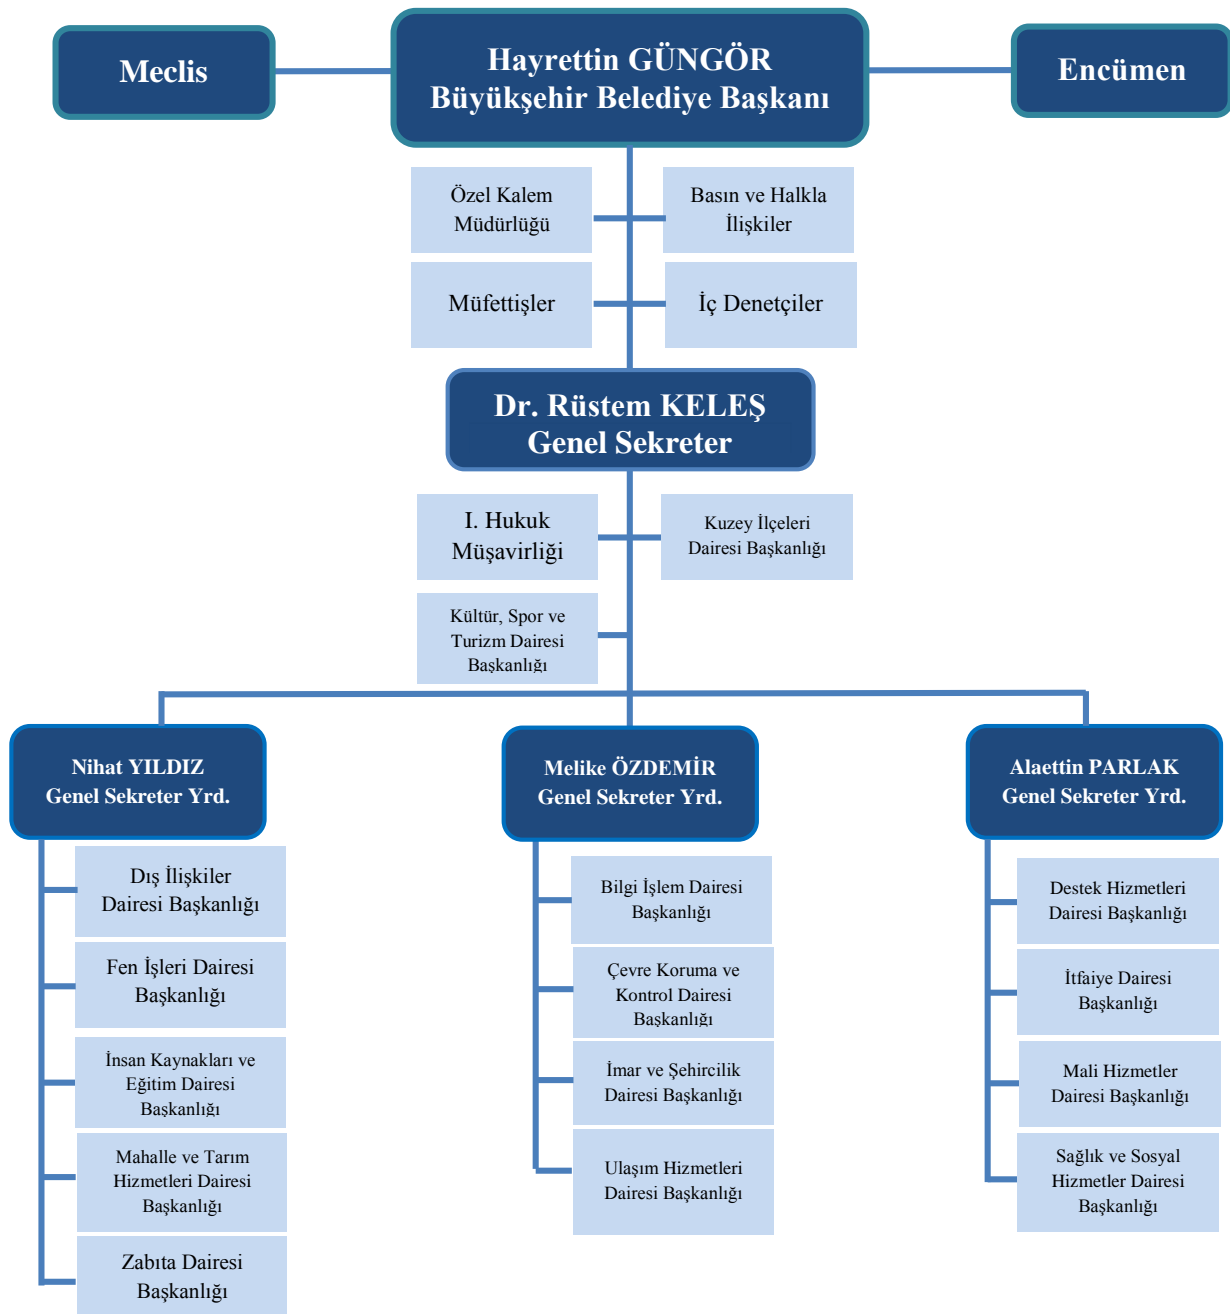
Meclis

Hayrettin GÜNGÖR
Büyükşehir Belediye Başkanı

Encümen

Özel Kalem Müdürlüğü

Basın ve Halkla İlişkiler

Müfettişler

İç Denetçiler

Dr. Rüstem KELEŞ
Genel Sekreter

I. Hukuk Müşavirliği

Kuzey İlçeleri Dairesi Başkanlığı

Kültür, Spor ve Turizm Dairesi Başkanlığı

Nihat YILDIZ
Genel Sekreter Yrd.

Dış İlişkiler Dairesi Başkanlığı

Fen İşleri Dairesi Başkanlığı

İnsan Kaynakları ve Eğitim Dairesi Başkanlığı

Mahalle ve Tarım Hizmetleri Dairesi Başkanlığı

Zabıta Dairesi Başkanlığı

Melike ÖZDEMİR
Genel Sekreter Yrd.

Bilgi İşlem Dairesi Başkanlığı

Çevre Koruma ve Kontrol Dairesi Başkanlığı

İmar ve Şehircilik Dairesi Başkanlığı

Ulaşım Hizmetleri Dairesi Başkanlığı

Alaettin PARLAK
Genel Sekreter Yrd.

Destek Hizmetleri Dairesi Başkanlığı

İtfaiye Dairesi Başkanlığı

Mali Hizmetler Dairesi Başkanlığı

Sağlık ve Sosyal Hizmetler Dairesi Başkanlığı